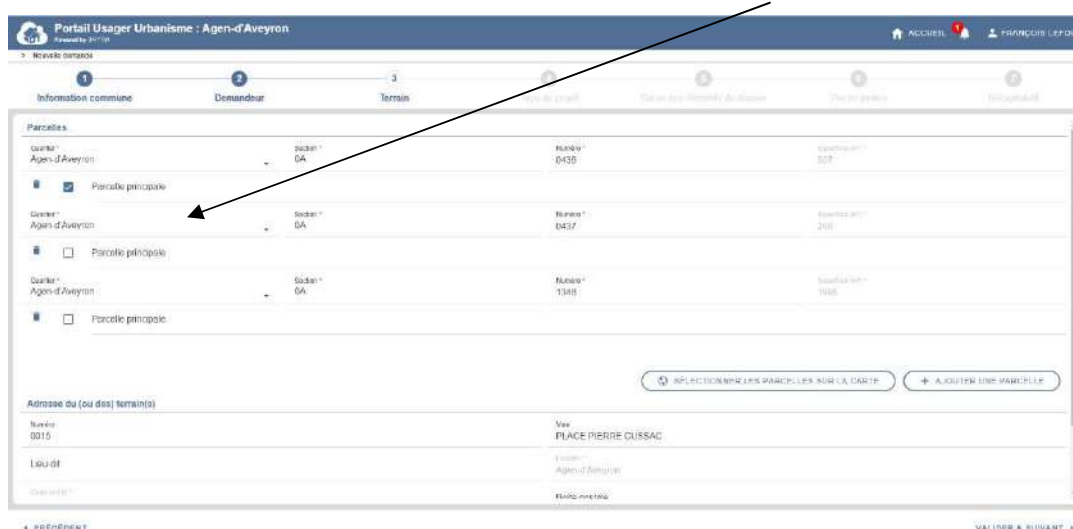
Portail Usager Urbanisme : Agen-d'Aveyron
Powered by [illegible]

ACCUEIL 1 FRANÇOIS LEFO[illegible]

> Nouvelle demande

1 Information commune
2 Demandeur
3 Terrain
4 Type de projet
5 Saisie des éléments du dossier
6 Pièces jointes
7 Récapitulatif

Parcelles

Quartier *
Agen-d'Aveyron
Section *
0A
Numéro *
0438
Superficie m² *
527

Parcelle principale

Quartier *
Agen-d'Aveyron
Section *
0A
Numéro *
0437
Superficie m² *
295

Parcelle principale

Quartier *
Agen-d'Aveyron
Section *
0A
Numéro *
1348
Superficie m² *
1565

Parcelle principale

SÉLECTIONNER LES PARCELLES SUR LA CARTE
+ AJOUTER UNE PARCELLE

Adresse du (ou des) terrain(s)

Numéro
0015
Voie
PLACE PIERRE CUSSAC

Lieu-dit
Localité *
Agen-d'Aveyron

Code postal *
Boîte postale

< PRÉCÉDENT
VALIDER & SUIVANT >